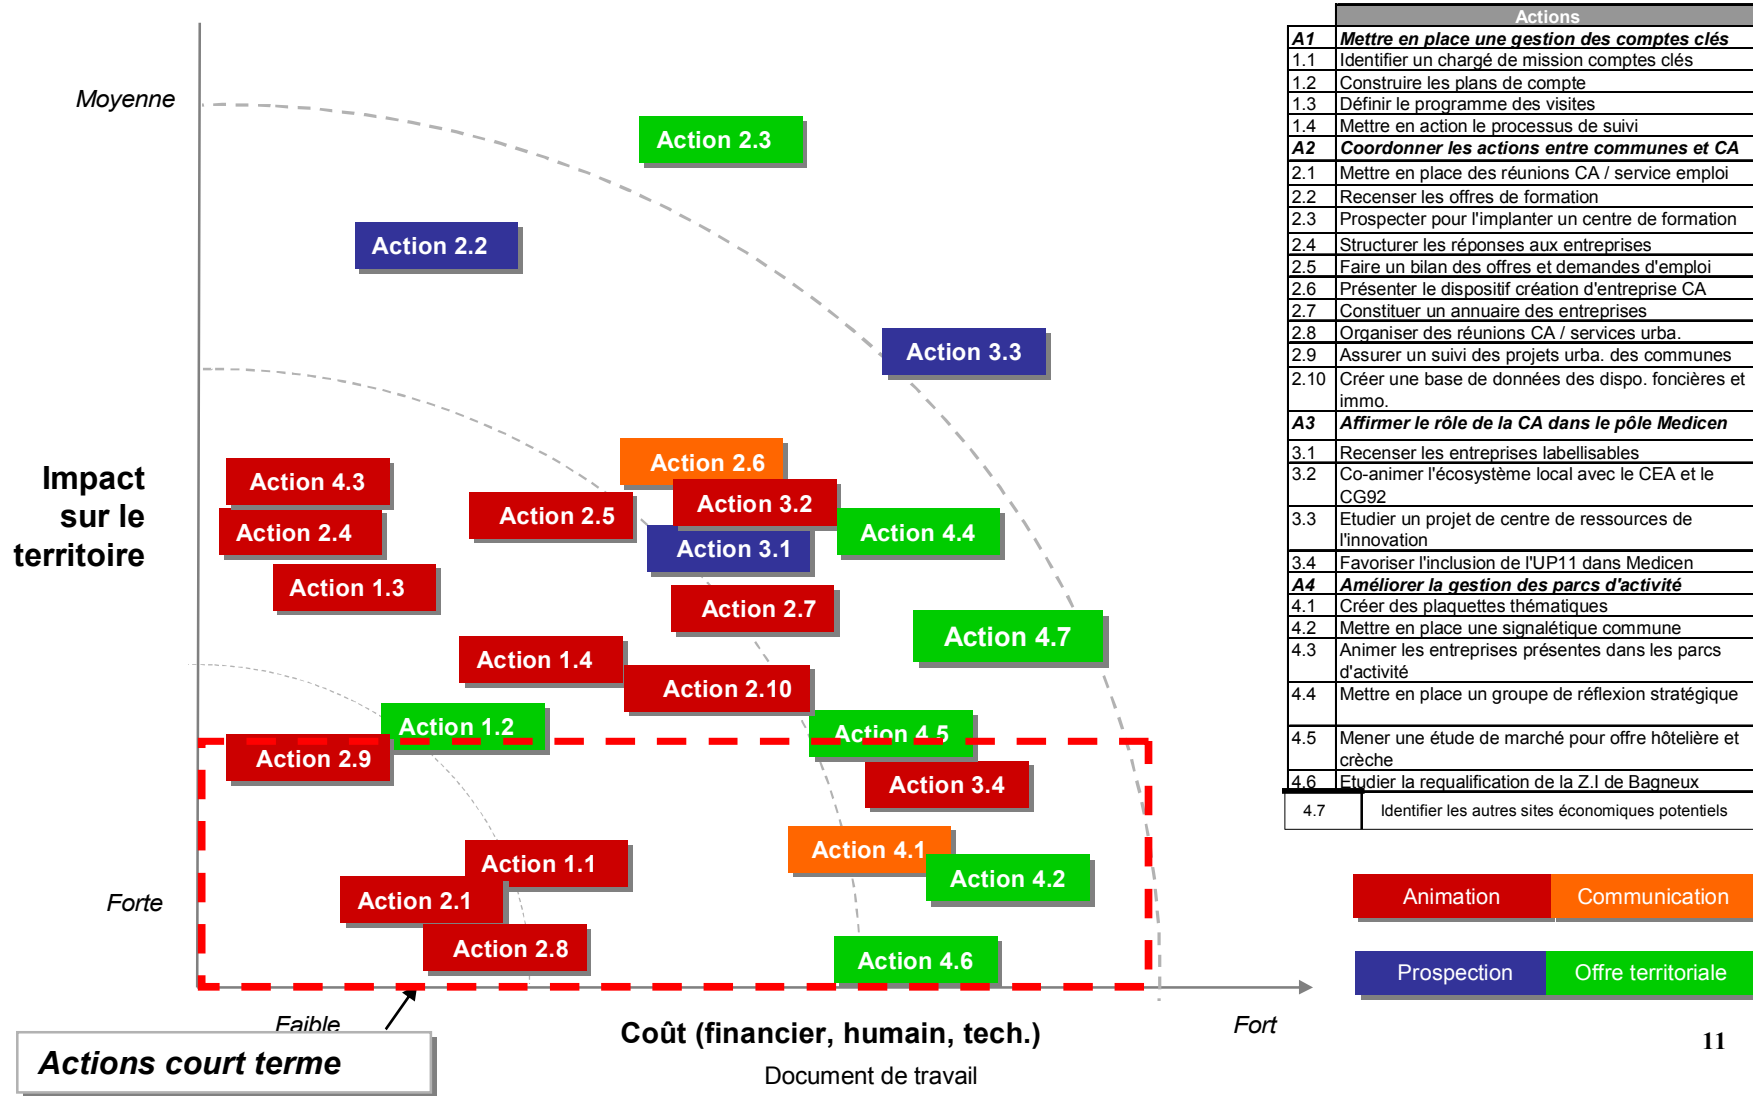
Moyenne

Action 2.3

Action 2.2

Action 3.3

Impact sur le territoire

Action 4.3

Action 2.4

Action 1.3

Action 2.5

Action 2.6

Action 3.2

Action 3.1

Action 4.4

Action 2.7

Action 4.7

Action 1.4

Action 2.10

Action 1.2

Action 2.9

Action 4.5

Action 3.4

Action 1.1

Action 2.1

Action 2.8

Action 4.1

Action 4.2

Action 4.6

Forte

Faible

Coût (financier, humain, tech.)

Fort

Actions court terme

Document de travail

| | Actions |
|---|---|
| A1 | Mettre en place une gestion des comptes clés |
| 1.1 | Identifier un chargé de mission comptes clés |
| 1.2 | Construire les plans de compte |
| 1.3 | Définir le programme des visites |
| 1.4 | Mettre en action le processus de suivi |
| A2 | Coordonner les actions entre communes et CA |
| 2.1 | Mettre en place des réunions CA / service emploi |
| 2.2 | Recenser les offres de formation |
| 2.3 | Prospecter pour l'implanter un centre de formation |
| 2.4 | Structurer les réponses aux entreprises |
| 2.5 | Faire un bilan des offres et demandes d'emploi |
| 2.6 | Présenter le dispositif création d'entreprise CA |
| 2.7 | Constituer un annuaire des entreprises |
| 2.8 | Organiser des réunions CA / services urba. |
| 2.9 | Assurer un suivi des projets urba. des communes |
| 2.10 | Créer une base de données des dispo. foncières et immo. |
| A3 | Affirmer le rôle de la CA dans le pôle Medicen |
| 3.1 | Recenser les entreprises labellisables |
| 3.2 | Co-animer l'écosystème local avec le CEA et le CG92 |
| 3.3 | Etudier un projet de centre de ressources de l'innovation |
| 3.4 | Favoriser l'inclusion de l'UP11 dans Medicen |
| A4 | Améliorer la gestion des parcs d'activité |
| 4.1 | Créer des plaquettes thématiques |
| 4.2 | Mettre en place une signalétique commune |
| 4.3 | Animer les entreprises présentes dans les parcs d'activité |
| 4.4 | Mettre en place un groupe de réflexion stratégique |
| 4.5 | Mener une étude de marché pour offre hôtelière et crèche |
| 4.6 | Etudier la requalification de la Z.I de Bagneux |
| 4.7 | Identifier les autres sites économiques potentiels |

Animation
Communication
Prospection
Offre territoriale

11